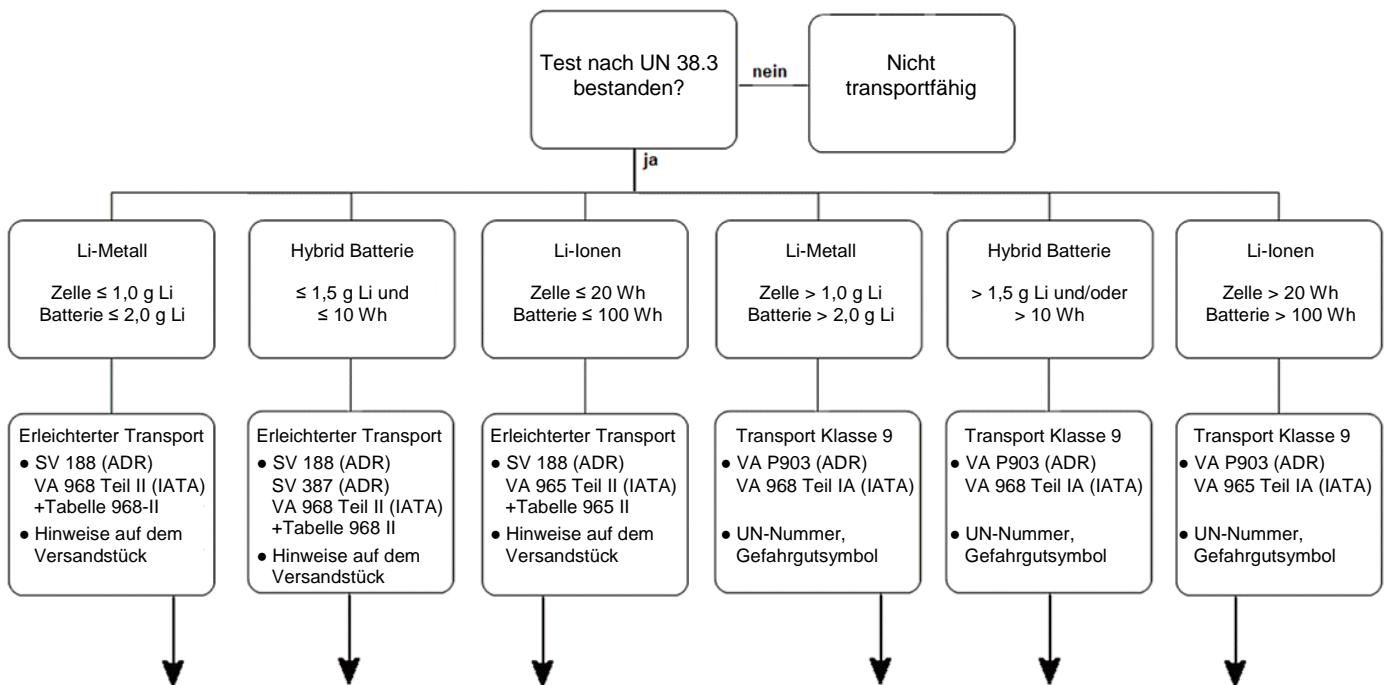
Test nach UN 38.3 bestanden?

nein

Nicht transportfähig

ja

Li-Metall

Zelle ≤ 1,0 g Li
Batterie ≤ 2,0 g Li

Hybrid Batterie

≤ 1,5 g Li und
≤ 10 Wh

Li-Ionen

Zelle ≤ 20 Wh
Batterie ≤ 100 Wh

Li-Metall

Zelle > 1,0 g Li
Batterie > 2,0 g Li

Hybrid Batterie

> 1,5 g Li und/oder
> 10 Wh

Li-Ionen

Zelle > 20 Wh
Batterie > 100 Wh

Erleichterter Transport
● SV 188 (ADR)
VA 968 Teil II (IATA)
+Tabelle 968-II
● Hinweise auf dem Versandstück

Erleichterter Transport
● SV 188 (ADR)
SV 387 (ADR)
VA 968 Teil II (IATA)
+Tabelle 968 II
● Hinweise auf dem Versandstück

Erleichterter Transport
● SV 188 (ADR)
VA 965 Teil II (IATA)
+Tabelle 965 II
● Hinweise auf dem Versandstück

Transport Klasse 9
● VA P903 (ADR)
VA 968 Teil IA (IATA)
● UN-Nummer, Gefahrgutsymbol

Transport Klasse 9
● VA P903 (ADR)
VA 968 Teil IA (IATA)
● UN-Nummer, Gefahrgutsymbol

Transport Klasse 9
● VA P903 (ADR)
VA 965 Teil IA (IATA)
● UN-Nummer, Gefahrgutsymbol